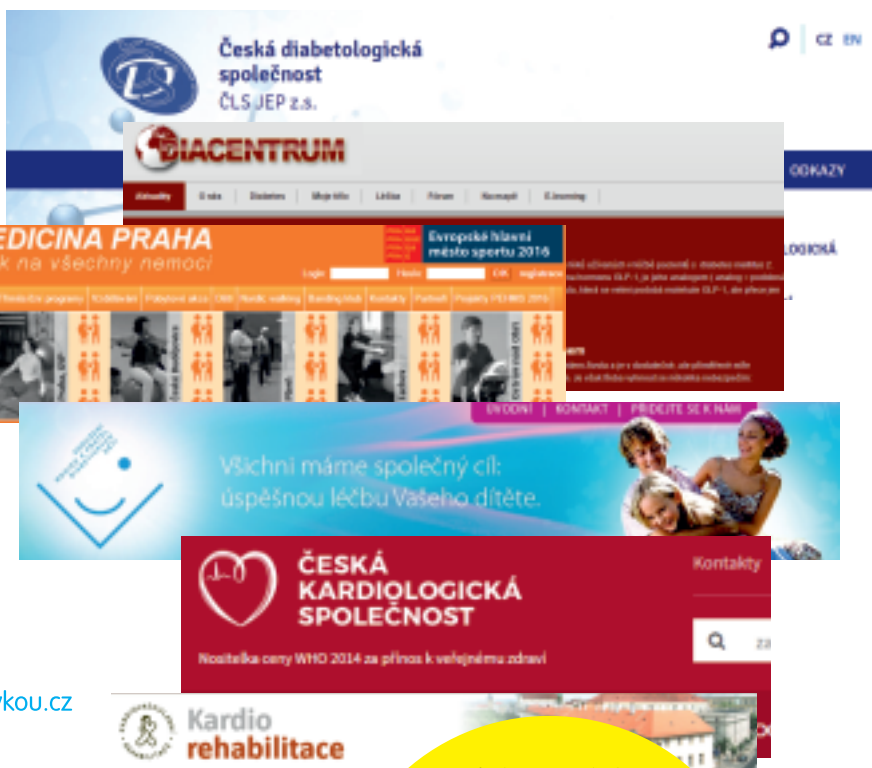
Česká diabetologická společnost
ČLS JEP z.s.

CZ EN

DIACENTRUM

Aktuality | O nás | Diabetes | Moje tělo | Léčba | Fórum | Nezmapit | E-learning

ODKAZY

EDICINA PRAHA
k na všechny nemoci

Evropské hlavní město sportu 2016

Login | Heslo | OK | registrace

Pohybové programy | Vzdělávání | Pohybové akce | OBB | Nordic walking | Bandážklub | Kontakty | Partneři | Projekty PEHMS 2016

ÚVODNÍ | KONTAKT | PŘIDEJTE SE K NÁM

Všichni máme společný cíl:
úspěšnou léčbu Vašeho dítěte.

ČESKÁ KARDIOLOGICKÁ SPOLEČNOST

Kontakty

Nositelka ceny WHO 2014 za přínos k veřejnému zdraví

rkou.cz

Kardio rehabilitace